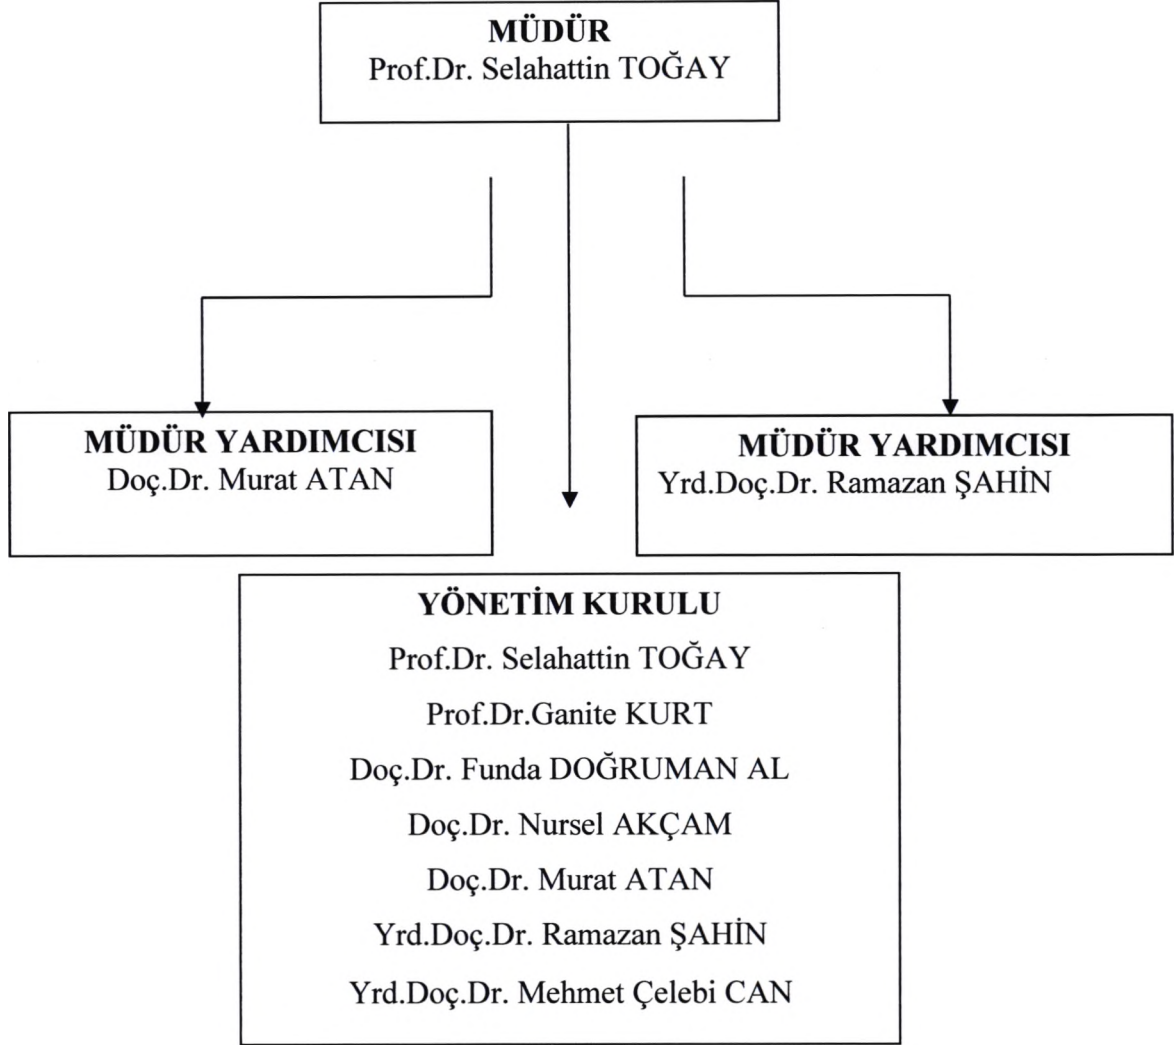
MÜDÜR
Prof.Dr. Selahattin TOĞAY

MÜDÜR YARDIMCISI
Doç.Dr. Murat ATAN

MÜDÜR YARDIMCISI
Yrd.Doç.Dr. Ramazan ŞAHİN

YÖNETİM KURULU
Prof.Dr. Selahattin TOĞAY
Prof.Dr.Ganite KURT
Doç.Dr. Funda DOĞRUMAN AL
Doç.Dr. Nursel AKÇAM
Doç.Dr. Murat ATAN
Yrd.Doç.Dr. Ramazan ŞAHİN
Yrd.Doç.Dr. Mehmet Çelebi CAN